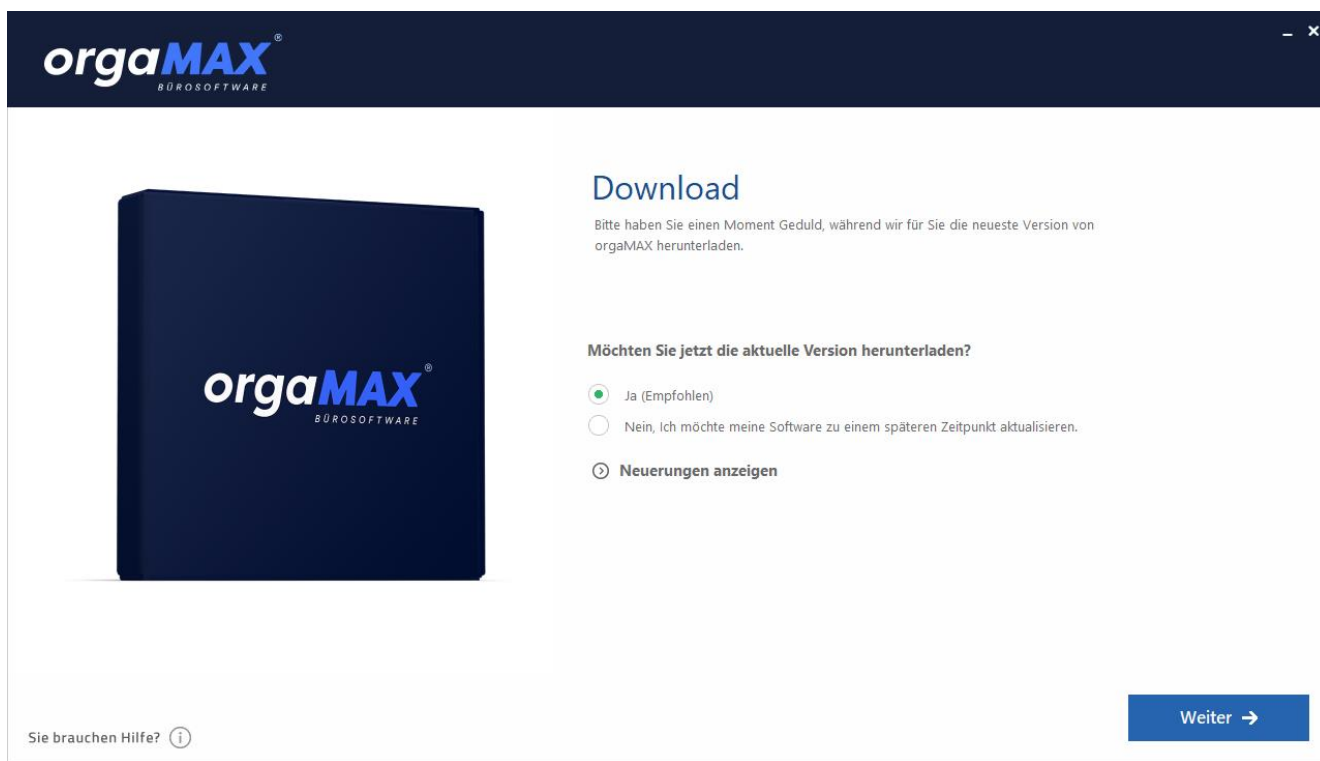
orgaMAX®
BÜROSOFTWARE

– ×

orgaMAX®
BÜROSOFTWARE

Download

Bitte haben Sie einen Moment Geduld, während wir für Sie die neueste Version von orgaMAX herunterladen.

Möchten Sie jetzt die aktuelle Version herunterladen?

Ja (Empfohlen)

Nein, Ich möchte meine Software zu einem späteren Zeitpunkt aktualisieren.

Neuerungen anzeigen

Sie brauchen Hilfe?

Weiter →